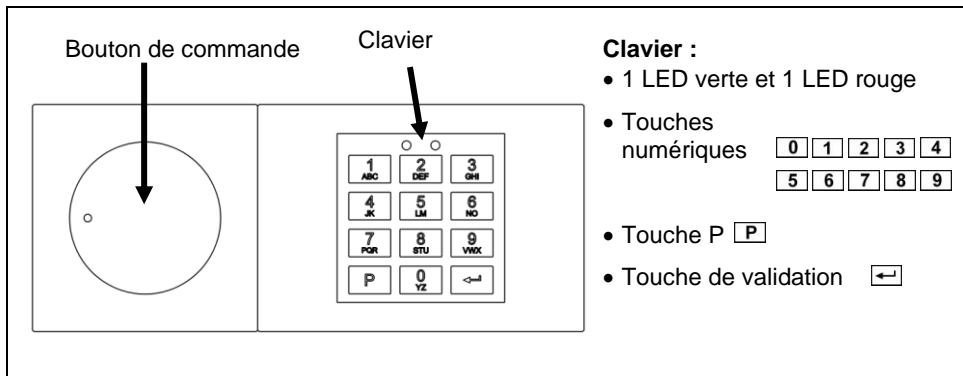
Bouton de commande

Clavier

| 1 ABC | 2 DEF | 3 GHI |
|---|---|---|
| 4 JK | 5 LM | 6 NO |
| 7 PQR | 8 STU | 9 VWX |
| P | 0 YZ | ↵ |

**Clavier :**

• 1 LED verte et 1 LED rouge

• Touches numériques 0 1 2 3 4 5 6 7 8 9

• Touche P P

• Touche de validation ↵